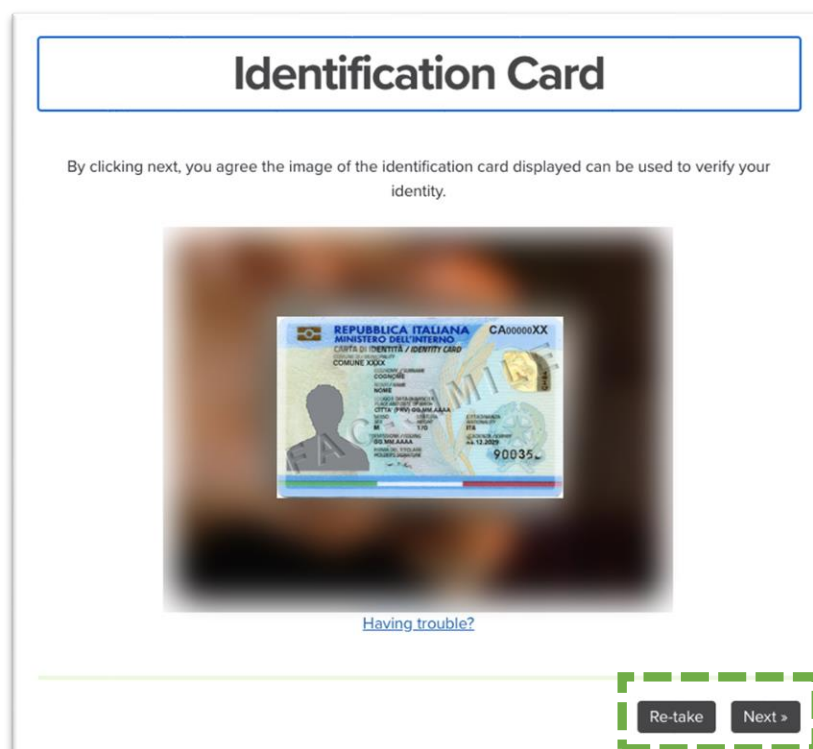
Identification Card

By clicking next, you agree the image of the identification card displayed can be used to verify your identity.

REPUBBLICA ITALIANA CA00000XX
MINISTERO DELL'INTERNO
CARTA DI IDENTITÀ / IDENTITY CARD
COMUNE XXXX
COGNOME
NOME
CITTA' (PRV) GG.MM.AAAA
M 1.70 ITA
GG.MM.AAAA 14.12.2029
90035
FAC SIMILE

Having trouble?

Re-take
Next »